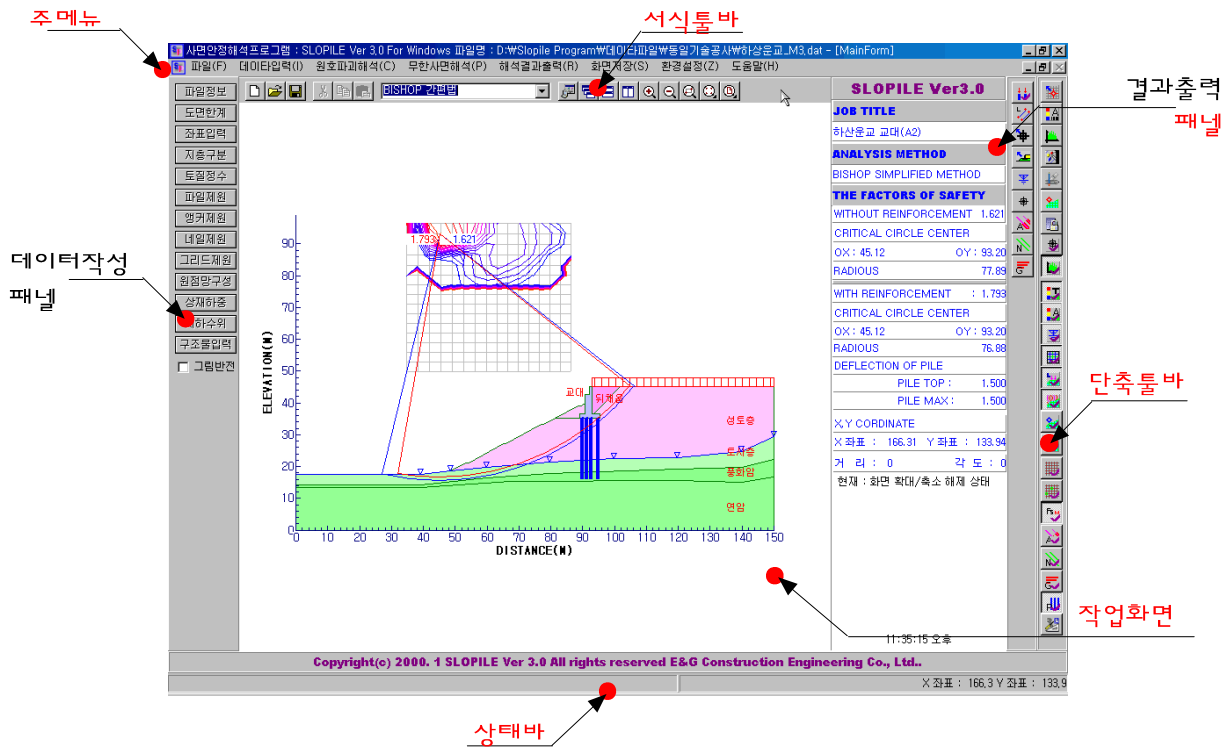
주메뉴

서식툴바

결과출력 패널

데이터작성 패널

단축툴바

작업화면

상태바

사면안정해석프로그램 : SLOPILE Ver 3.0 For Windows 파일명 : D:₩Slopile Program₩데이타파일₩동일기술공사₩하상운교_M3.dat - [MainForm]

파일(F) 데이타입력(I) 원호파괴해석(C) 무한사면해석(P) 해석결과출력(R) 화면저장(S) 환경설정(Z) 도움말(H)

BISHOP 간편법

파일정보
도면한계
좌표입력
지층구분
토질정수
파일제원
앵커제원
네일제원
그리드제원
원점망구성
상재하중
하수위
구조물입력
그림반전

ELEVATION(M)
DISTANCE(M)
0 10 20 30 40 50 60 70 80 90 100 110 120 130 140 150
0 10 20 30 40 50 60 70 80 90
1.793 1.621
교대
뒤채움
성토층
토사층
풍화암
연암

SLOPILE Ver3.0
JOB TITLE
하산운교 교대(A2)
ANALYSIS METHOD
BISHOP SIMPLIFIED METHOD
THE FACTORS OF SAFETY
WITHOUT REINFORCEMENT 1.621
CRITICAL CIRCLE CENTER
OX : 45.12 OY : 93.20
RADIOUS 77.89
WITH REINFORCEMENT : 1.793
CRITICAL CIRCLE CENTER
OX : 45.12 OY : 93.20
RADIOUS 76.88
DEFLECTION OF PILE
PILE TOP : 1.500
PILE MAX : 1.500
X,Y CORDINATE
X 좌표 : 166.31 Y 좌표 : 133.94
거 리 : 0 각 도 : 0
현재 : 화면 확대/축소 해제 상태

11:35:15 오후

Copyright(c) 2000. 1 SLOPILE Ver 3.0 All rights reserved E&G Construction Engineering Co., Ltd..

X 좌표 : 166.3 Y 좌표 : 133.9